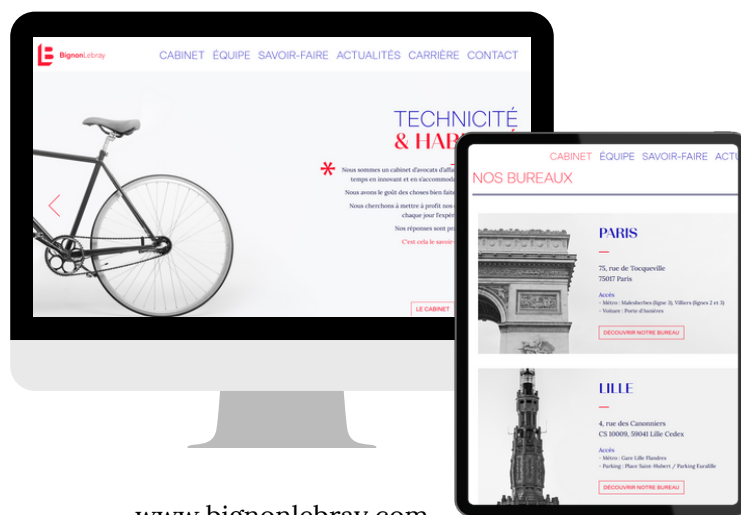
BignonLebray

CABINET ÉQUIPE SAVOIR-FAIRE ACTUALITÉS CARRIÈRE CONTACT

TECHNICITÉ
& HAB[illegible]

Nous sommes un cabinet d'avocats d'affa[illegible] temps en innovant et en s'accommod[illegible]

Nous avons le goût des choses bien faite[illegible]

Nous cherchons à mettre à profit nos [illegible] chaque jour l'expé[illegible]

Nos réponses sont pr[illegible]

C'est cela le savoir-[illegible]

LE CABINET

CABINET ÉQUIPE SAVOIR-FAIRE ACTU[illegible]

NOS BUREAUX

PARIS

75, rue de Tocqueville
75017 Paris

Accès
- Métro : Malesherbes (ligne 3), Villiers (lignes 2 et 3)
- Voiture : Porte d'Asnières

DÉCOUVRIR NOTRE BUREAU

LILLE

4, rue des Canonniers
CS 10009, 59041 Lille Cedex

Accès
- Métro : Gare Lille Flandres
- Parking : Place Saint-Hubert / Parking Euralille

DÉCOUVRIR NOTRE BUREAU

www.bignonlebray.com